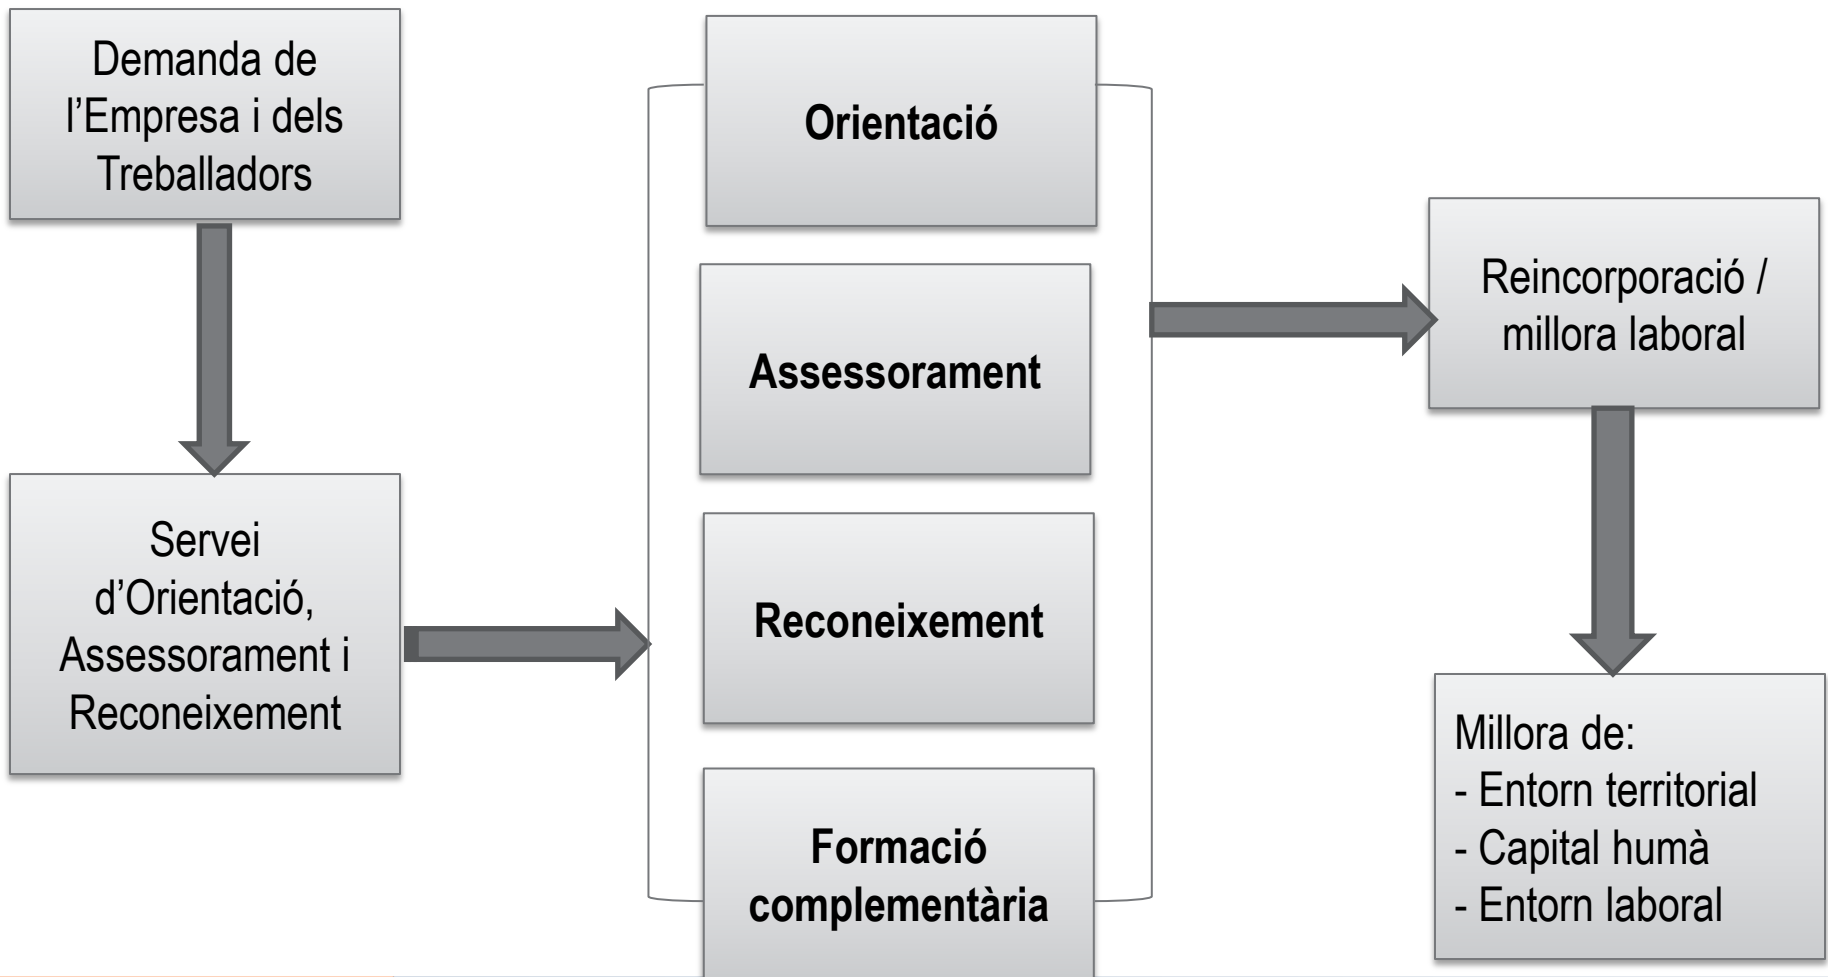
Demanda de l’Empresa i dels Treballadors

Servei d’Orientació, Assessorament i Reconeixement

Orientació

Assessorament

Reconeixement

Formació complementària

Reincorporació / millora laboral

Millora de:
- Entorn territorial
- Capital humà
- Entorn laboral